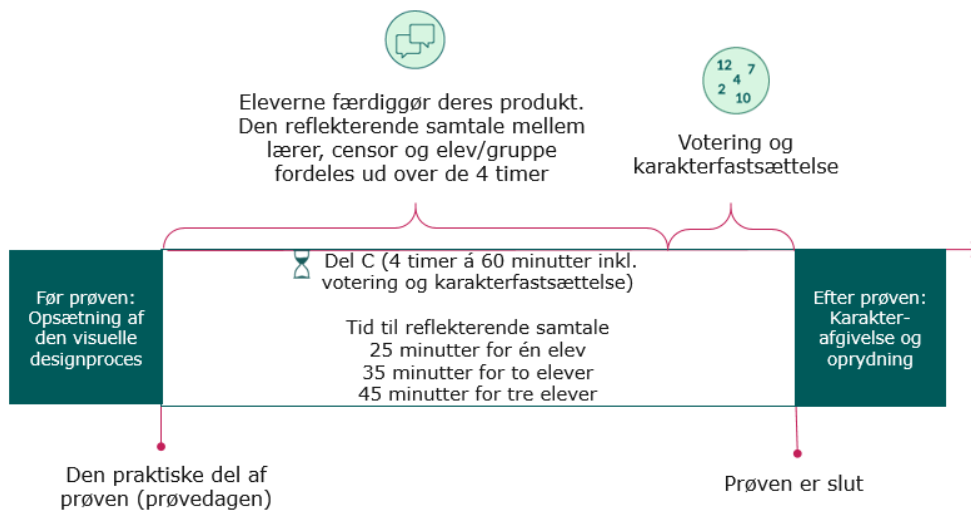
Eleverne færdiggør deres produkt. Den reflekterende samtale mellem lærer, censor og elev/gruppe fordeles ud over de 4 timer

12 7 4 2 10

Votering og karakterfastsættelse

Før prøven: Opsætning af den visuelle designproces

Del C (4 timer á 60 minutter inkl. votering og karakterfastsættelse)

Tid til reflekterende samtale
25 minutter for én elev
35 minutter for to elever
45 minutter for tre elever

Efter prøven: Karakterafgivelse og oprydning

Den praktiske del af prøven (prøvedagen)

Prøven er slut